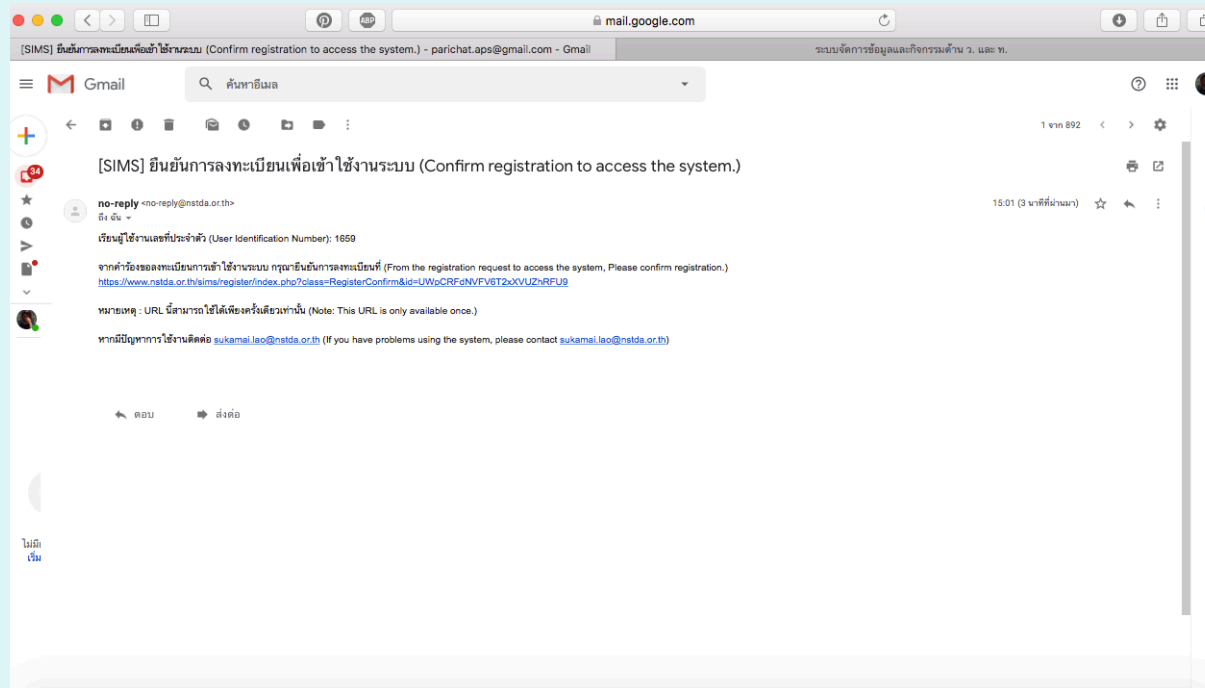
mail.google.com

[SIMS] ยืนยันการลงทะเบียนเพื่อเข้าใช้งานระบบ (Confirm registration to access the system.) - parichat.aps@gmail.com - Gmail

ระบบจัดการข้อมูลและกิจกรรมด้าน ว. และ ท.

Gmail

ค้นหาอีเมล

34

1 จาก 892

[SIMS] ยืนยันการลงทะเบียนเพื่อเข้าใช้งานระบบ (Confirm registration to access the system.)

no-reply <no-reply@nstda.or.th>
ถึง ฉัน

15:01 (3 นาทีที่ผ่านมา)

เรียนผู้ใช้งานเลขที่ประจำตัว (User Identification Number): 1659

จากคำร้องขอลงทะเบียนการเข้าใช้งานระบบ กรุณายืนยันการลงทะเบียนที่ (From the registration request to access the system, Please confirm registration.)
https://www.nstda.or.th/sims/register/index.php?class=RegisterConfirm&id=UWpCRFdNVFV6T2xXVUZhRFU9

หมายเหตุ : URL นี้สามารถใช้ได้เพียงครั้งเดียวเท่านั้น (Note: This URL is only available once.)

หากมีปัญหาการใช้งานติดต่อ sukamai.lao@nstda.or.th (If you have problems using the system, please contact sukamai.lao@nstda.or.th)

ตอบ

ส่งต่อ

ไม่มี
เริ่ม